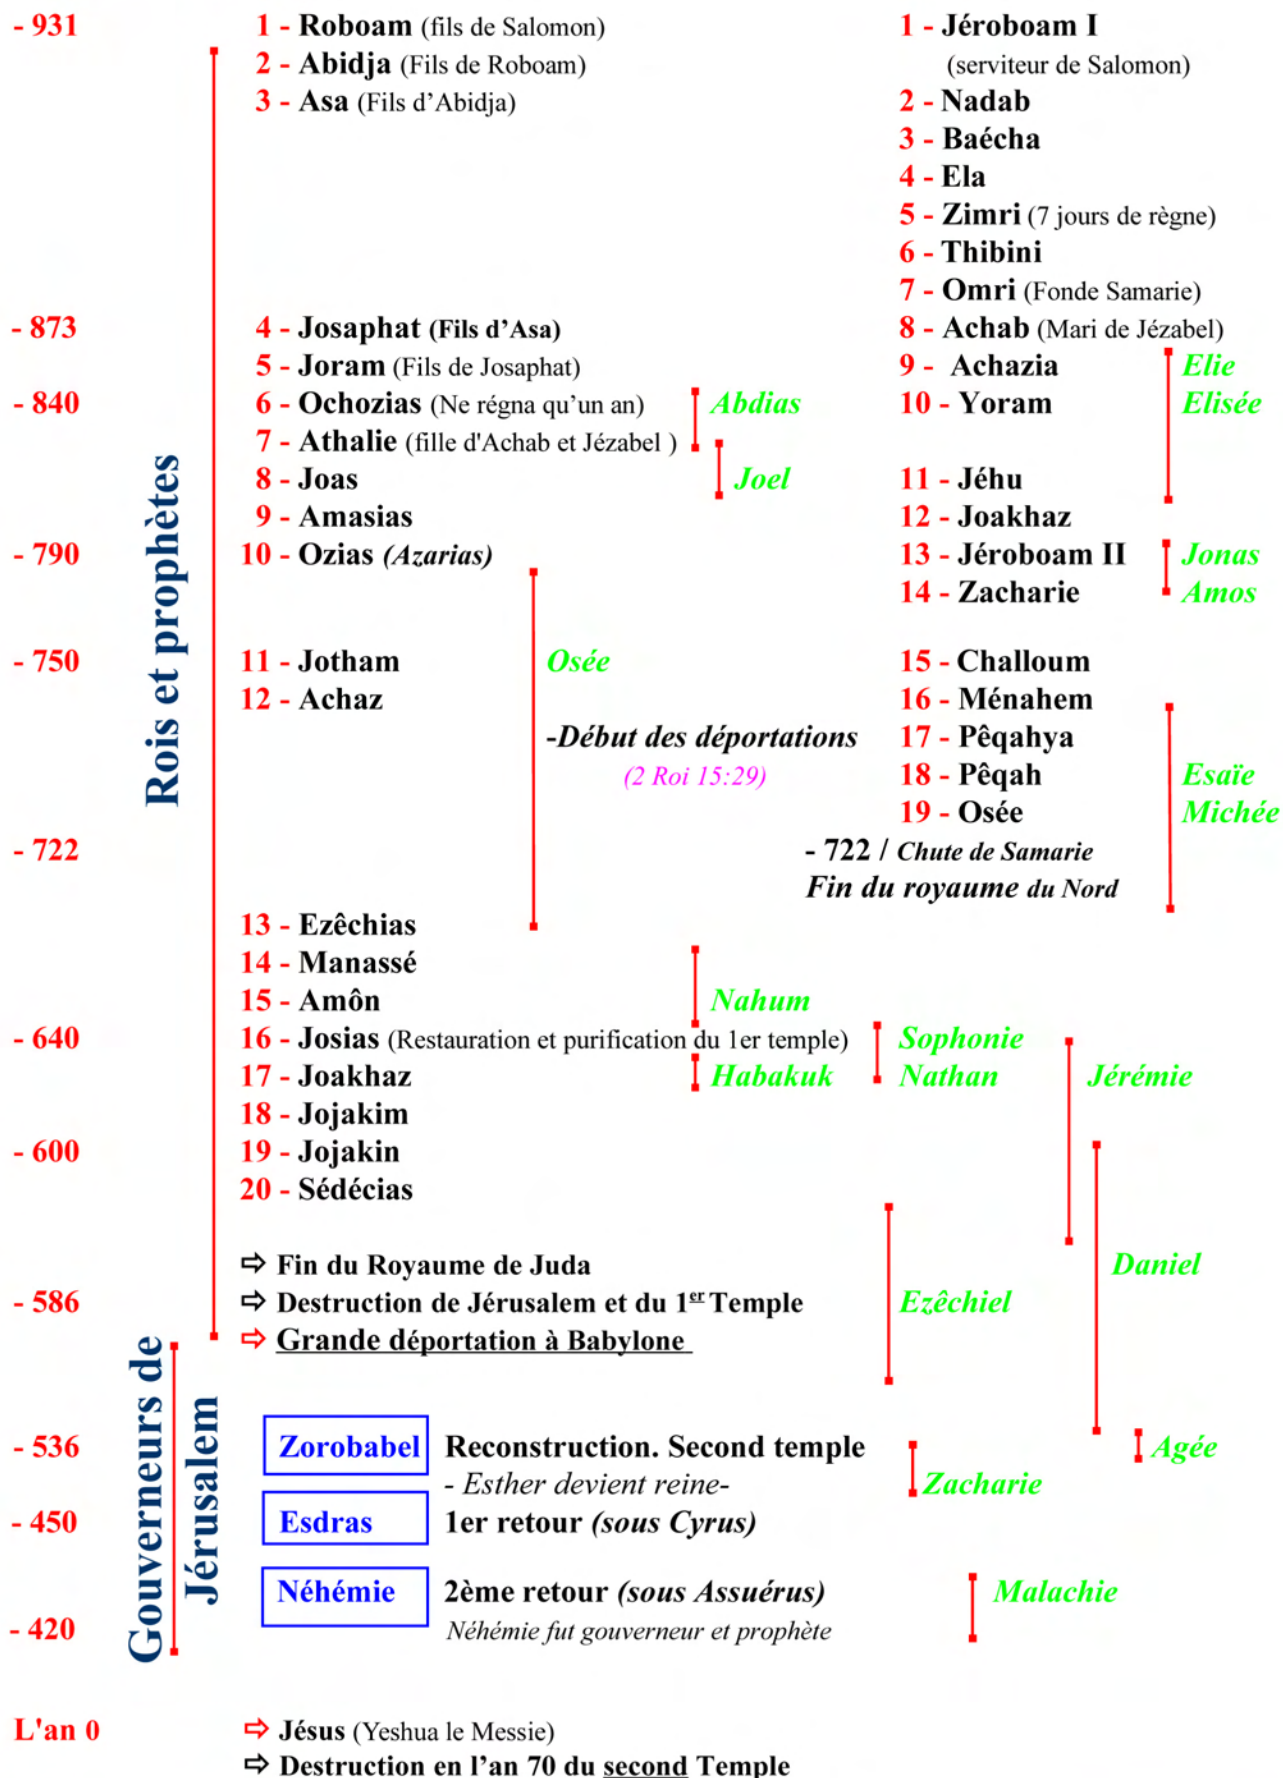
- 931
- 873
- 840
- 790
- 750
- 722
- 640
- 600
- 586
- 536
- 450
- 420
L'an 0

Rois et prophètes

Gouverneurs de Jérusalem

1 - Roboam (fils de Salomon)
2 - Abidja (Fils de Roboam)
3 - Asa (Fils d'Abidja)
4 - Josaphat (Fils d'Asa)
5 - Joram (Fils de Josaphat)
6 - Ochozias (Ne régna qu'un an)
7 - Athalie (fille d'Achab et Jézabel )
8 - Joas
9 - Amasias
10 - Ozias (Azarias)
11 - Jotham
12 - Achaz
13 - Ezêchias
14 - Manassé
15 - Amôn
16 - Josias (Restauration et purification du 1er temple)
17 - Joakhaz
18 - Jojakim
19 - Jojakin
20 - Sédécias

Abdias
Joel
Osée
-Début des déportations
(2 Roi 15:29)
Nahum
Habakuk
Sophonie
Nathan
Jérémie
Daniel
Ezêchiel

1 - Jéroboam I
(serviteur de Salomon)
2 - Nadab
3 - Baécha
4 - Ela
5 - Zimri (7 jours de règne)
6 - Thibini
7 - Omri (Fonde Samarie)
8 - Achab (Mari de Jézabel)
9 - Achazia
10 - Yoram
11 - Jéhu
12 - Joakhaz
13 - Jéroboam II
14 - Zacharie
15 - Challoum
16 - Ménahem
17 - Pêqahya
18 - Pêqah
19 - Osée
- 722 / Chute de Samarie
Fin du royaume du Nord

Elie
Elisée
Jonas
Amos
Esaïe
Michée

⇨ Fin du Royaume de Juda
⇨ Destruction de Jérusalem et du 1$^{er}$ Temple
⇨ Grande déportation à Babylone

Zorobabel
Reconstruction. Second temple
- Esther devient reine-
Agée
Zacharie
Esdras
1er retour (sous Cyrus)
Néhémie
2ème retour (sous Assuérus)
Néhémie fut gouverneur et prophète
Malachie

⇨ Jésus (Yeshua le Messie)
⇨ Destruction en l'an 70 du second Temple